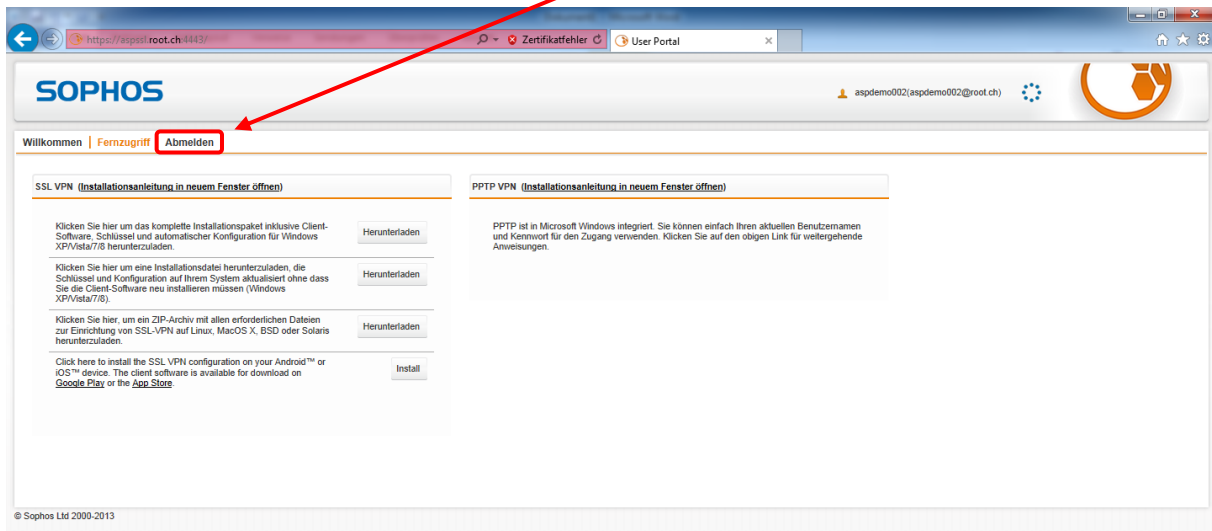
https://aspssl.root.ch:4443/ Zertifikatfehler User Portal

SOPHOS

aspdemo002(aspdemo002@root.ch)

Willkommen | Fernzugriff | Abmelden

SSL VPN (Installationsanleitung in neuem Fenster öffnen)

Klicken Sie hier um das komplette Installationspaket inklusive Client-Software, Schlüssel und automatischer Konfiguration für Windows XP/Vista/7/8 herunterzuladen.

Herunterladen

Klicken Sie hier um eine Installationsdatei herunterzuladen, die Schlüssel und Konfiguration auf Ihrem System aktualisiert ohne dass Sie die Client-Software neu installieren müssen (Windows XP/Vista/7/8).

Herunterladen

Klicken Sie hier, um ein ZIP-Archiv mit allen erforderlichen Dateien zur Einrichtung von SSL-VPN auf Linux, MacOS X, BSD oder Solaris herunterzuladen.

Herunterladen

Click here to install the SSL VPN configuration on your Android™ or iOS™ device. The client software is available for download on Google Play or the App Store.

Install

PPTP VPN (Installationsanleitung in neuem Fenster öffnen)

PPTP ist in Microsoft Windows integriert. Sie können einfach Ihren aktuellen Benutzernamen und Kennwort für den Zugang verwenden. Klicken Sie auf den obigen Link für weitergehende Anweisungen.

© Sophos Ltd 2000-2013